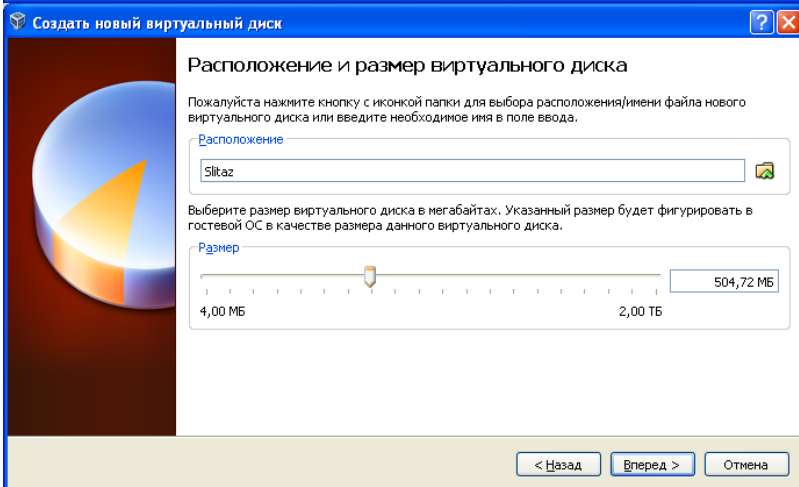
Создать новый виртуальный диск

Расположение и размер виртуального диска

Пожалуйста нажмите кнопку с иконкой папки для выбора расположения/имени файла нового виртуального диска или введите необходимое имя в поле ввода.

Расположение

Slitaz

Выберите размер виртуального диска в мегабайтах. Указанный размер будет фигурировать в гостевой ОС в качестве размера данного виртуального диска.

Размер

504,72 МБ

4,00 МБ

2,00 ТБ

< Назад

Вперед >

Отмена